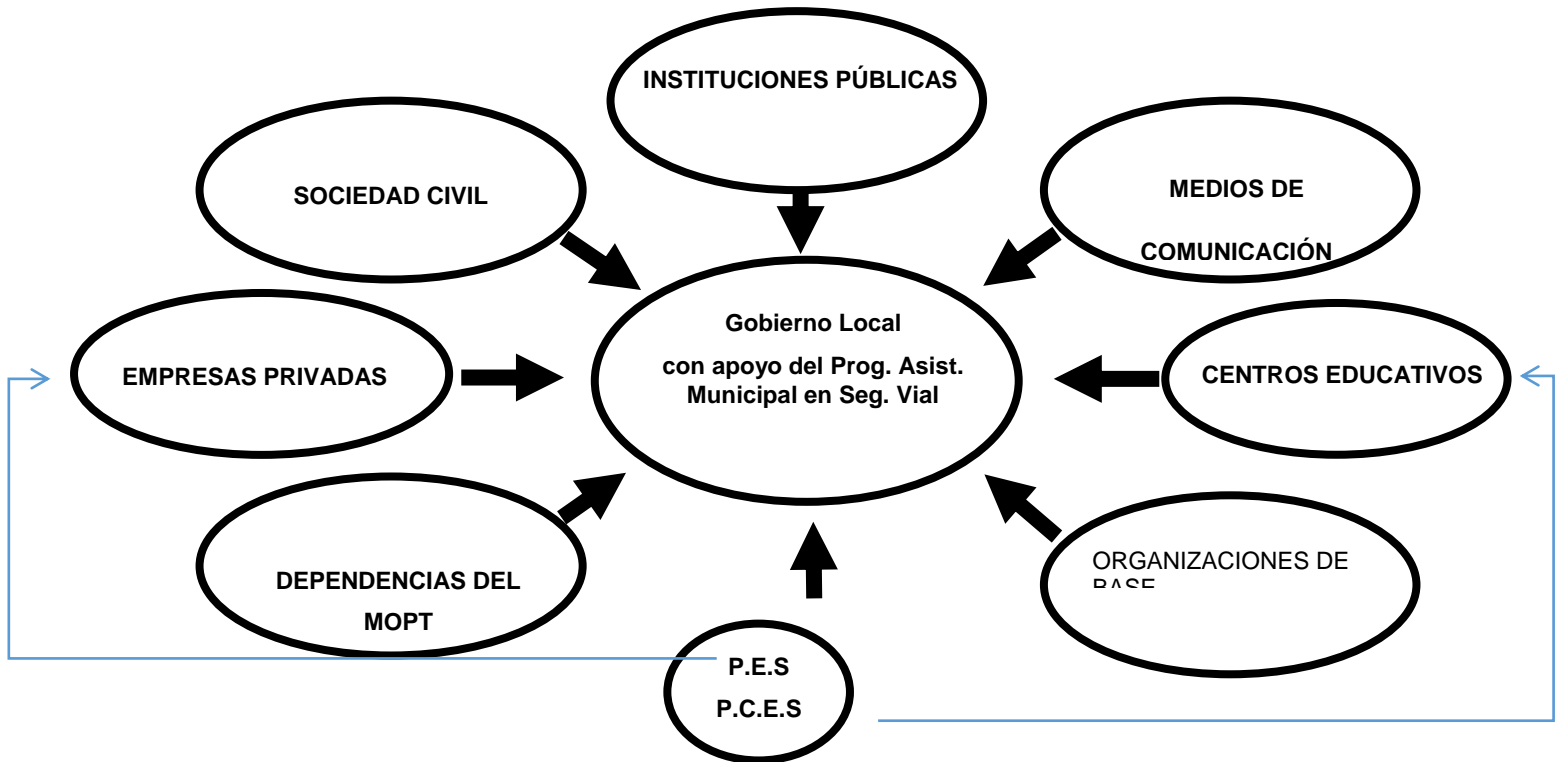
INSTITUCIONES PÚBLICAS

SOCIEDAD CIVIL

MEDIOS DE COMUNICACIÓN

Gobierno Local
con apoyo del Prog. Asist. Municipal en Seg. Vial

EMPRESAS PRIVADAS

CENTROS EDUCATIVOS

DEPENDENCIAS DEL MOPT

ORGANIZACIONES DE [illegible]

P.E.S
P.C.E.S